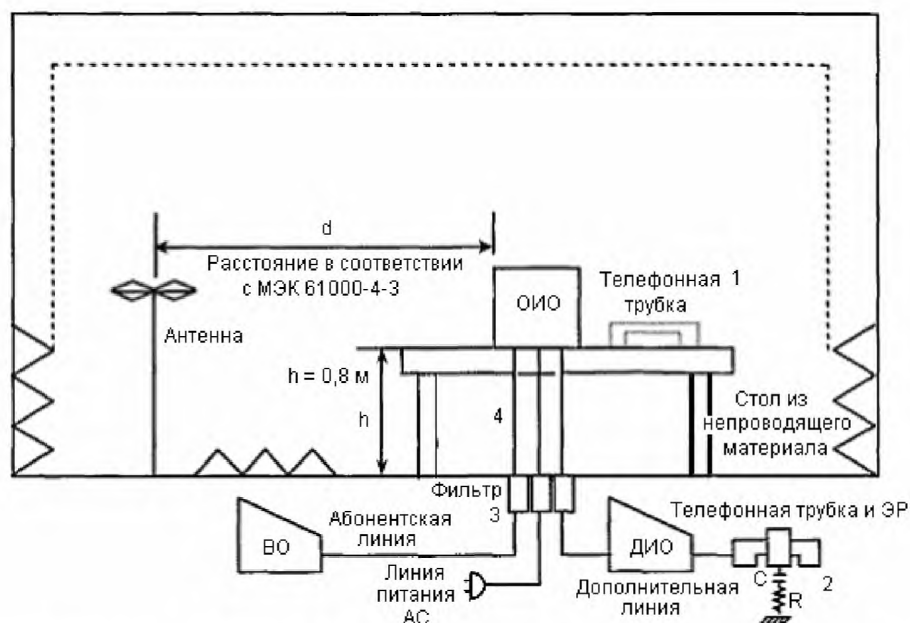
d

Расстояние в соответствии с МЭК 61000-4-3

Антенна

ОИО

Телефонная трубка

1

h = 0,8 м

h

4

Стол из непроводящего материала

Фильтр

3

ВО

Абонентская линия

Линия питания АС

ДИО

Дополнительная линия

Телефонная трубка и ЭР

C

R

2